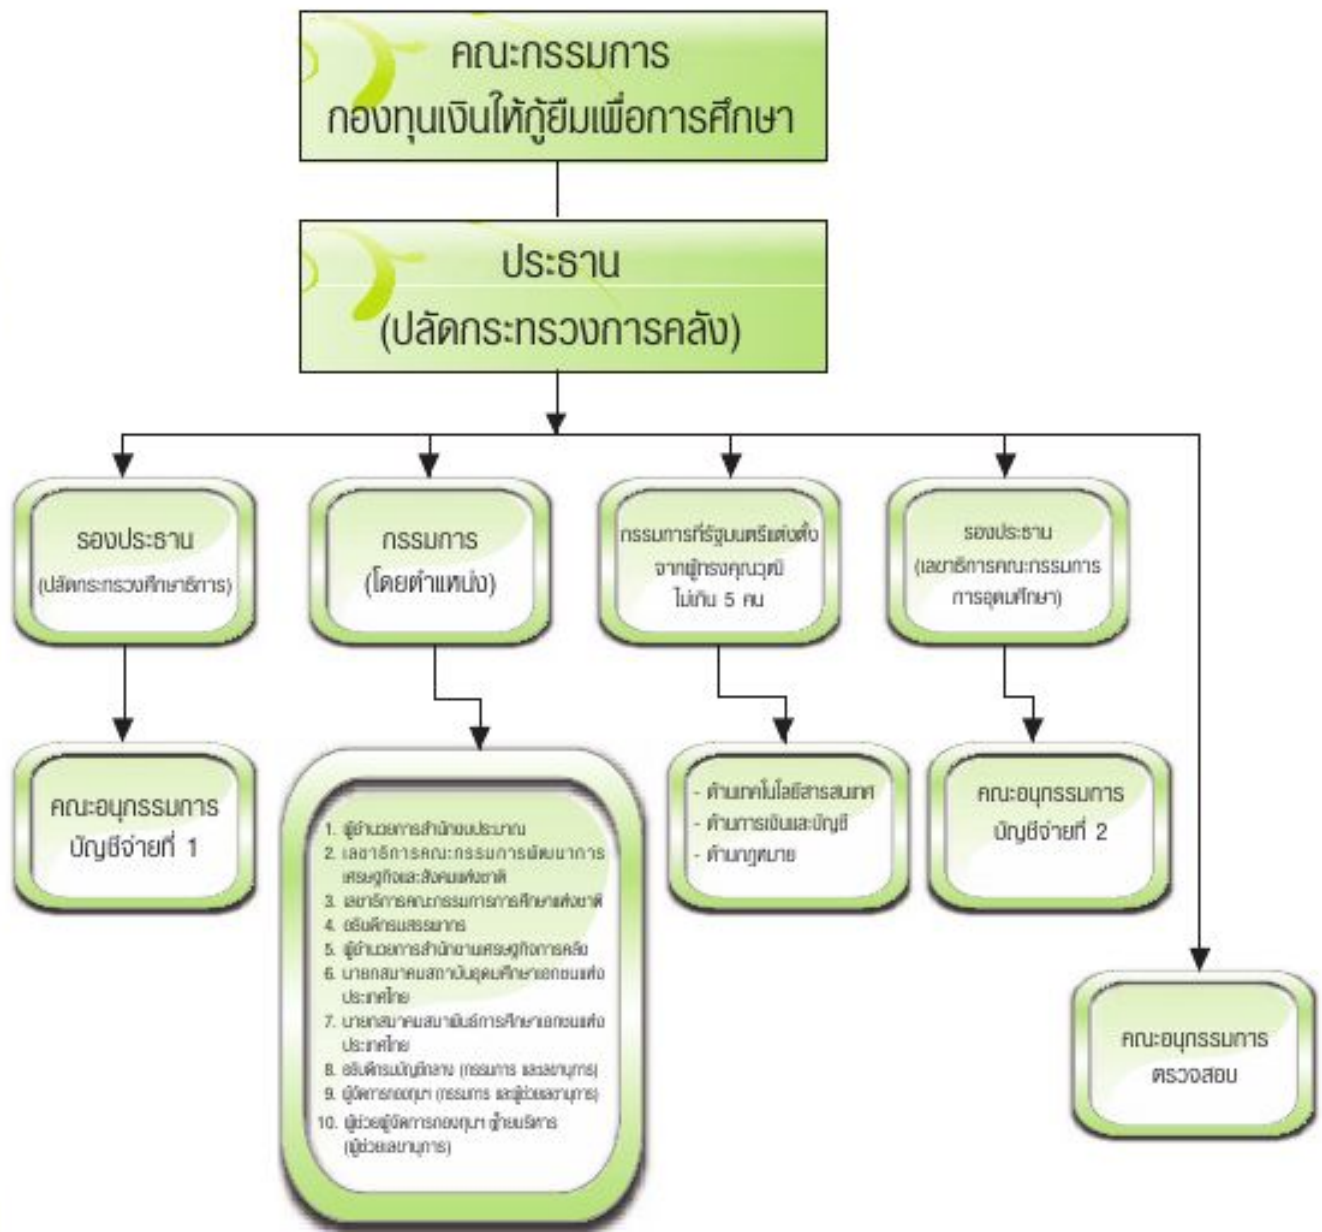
คณะกรรมการ
กองทุนเงินให้กู้ยืมเพื่อการศึกษา

ประธาน
(ปลัดกระทรวงการคลัง)

รองประธาน
(ปลัดกระทรวงศึกษาธิการ)

กรรมการ
(โดยตำแหน่ง)

กรรมการที่รัฐมนตรีแต่งตั้ง
จากผู้ทรงคุณวุฒิ
ไม่เกิน 5 คน

รองประธาน
(เลขาธิการคณะกรรมการ
การอุดมศึกษา)

คณะอนุกรรมการ
บัญชีจ่ายที่ 1

1. ผู้อำนวยการสำนักงบประมาณ
2. เลขาธิการคณะกรรมการพัฒนาการเศรษฐกิจและสังคมแห่งชาติ
3. เลขาธิการคณะกรรมการการศึกษาแห่งชาติ
4. อธิบดีกรมสรรพากร
5. ผู้อำนวยการสำนักงานเศรษฐกิจการคลัง
6. นายกสมาคมสถาบันอุดมศึกษาเอกชนแห่งประเทศไทย
7. นายกสมาคมสมาพันธ์การศึกษาเอกชนแห่งประเทศไทย
8. อธิบดีกรมบัญชีกลาง (กรรมการ และเลขานุการ)
9. ผู้จัดการกองทุนฯ (กรรมการ และผู้ช่วยเลขานุการ)
10. ผู้ช่วยผู้จัดการกองทุนฯ ฝ่ายบริหาร (ผู้ช่วยเลขานุการ)

- ด้านเทคโนโลยีสารสนเทศ
- ด้านการเงินและบัญชี
- ด้านกฎหมาย

คณะอนุกรรมการ
บัญชีจ่ายที่ 2

คณะอนุกรรมการ
ตรวจสอบ